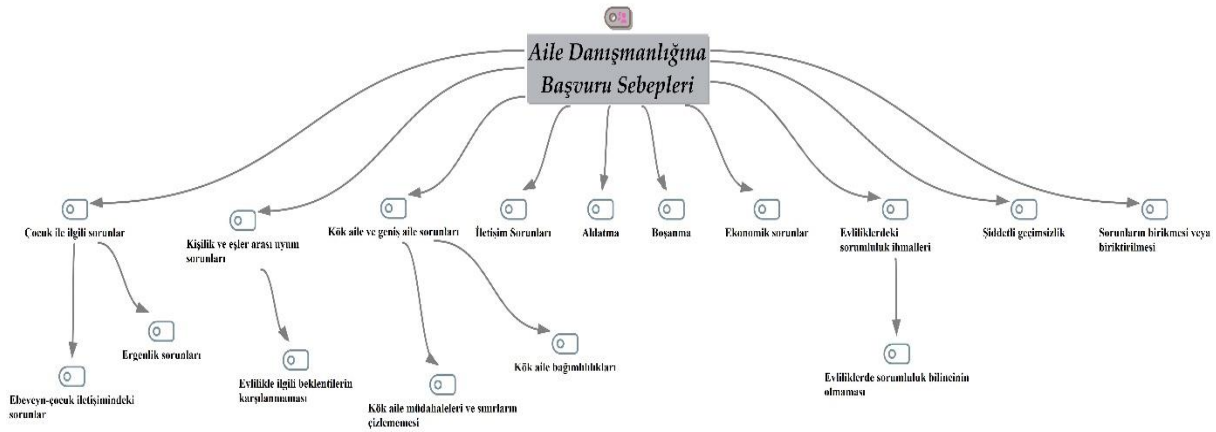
Aile Danışmanlığına Başvuru Sebepleri

Çocuk ile ilgili sorunlar

Ergenlik sorunları

Ebeveyn-çocuk iletişimindeki sorunlar

Kişilik ve eşler arası uyum sorunları

Evlilikle ilgili beklentilerin karşılanmaması

Kök aile ve geniş aile sorunları

Kök aile müdahaleleri ve sınırların çizlememesi

Kök aile bağımlılıkları

İletişim Sorunları

Aldatma

Boşanma

Ekonomik sorunlar

Evliliklerdeki sorumluluk ihmalleri

Evliliklerde sorumluluk bilincinin olmaması

Şiddetli geçimsizlik

Sorunların birikmesi veya biriktirilmesi